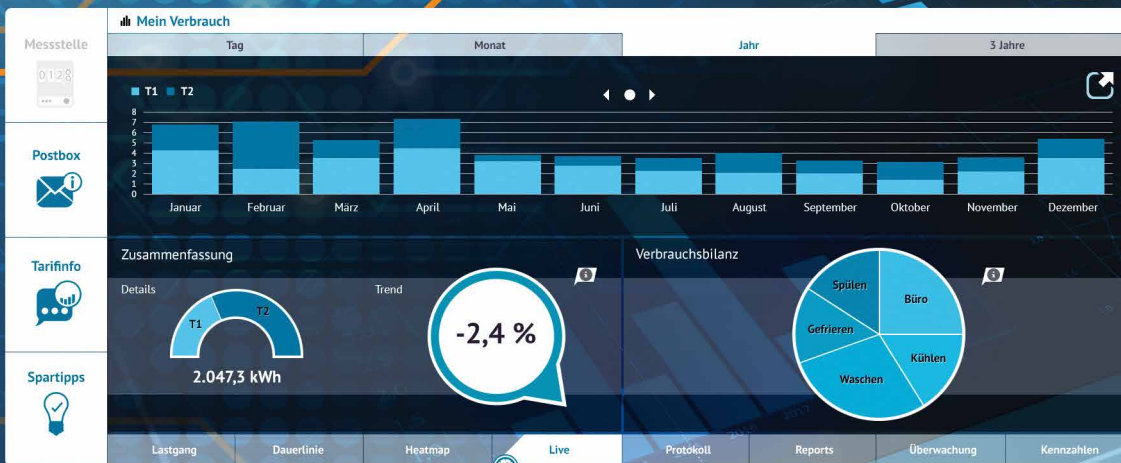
Messstelle

0128

Postbox

Tarifinfo

Spartipps

Mein Verbrauch

| Tag | Monat | Jahr | 3 Jahre |
|---|---|---|---|

T1 T2

8
7
6
5
4
3
2
1
0

Januar Februar März April Mai Juni Juli August September Oktober November Dezember

Zusammenfassung

Details

T1 T2

2.047,3 kWh

Trend

-2,4 %

Verbrauchsbilanz

Spülen
Büro
Gefrieren
Kühlen
Waschen

Lastgang | Dauerlinie | Heatmap | Live | Protokoll | Reports | Überwachung | Kennzahlen